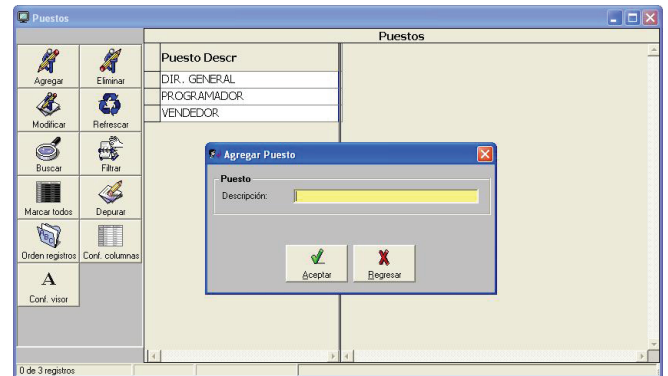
Puestos

Puestos

Agregar
Eliminar
Modificar
Refrescar
Buscar
Filtrar
Marcar todos
Depurar
Orden registros
Conf. columnas
A
Conf. visor

| Puesto Descr |
|---|
| DIR. GENERAL |
| PROGRAMADOR |
| VENDEDOR |

Agregar Puesto

Puesto
Descripción:

Aceptar
Regresar

0 de 3 registros